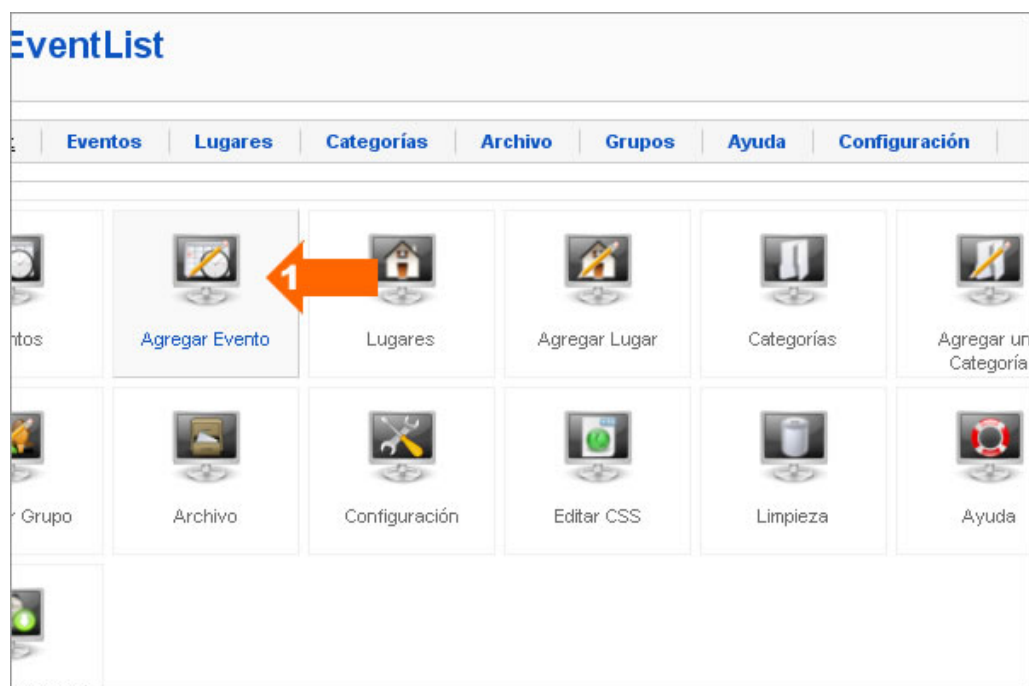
EventList

Eventos | Lugares | Categorías | Archivo | Grupos | Ayuda | Configuración

ntos
Agregar Evento
1
Lugares
Agregar Lugar
Categorías
Agregar un Categoría

Grupo
Archivo
Configuración
Editar CSS
Limpieza
Ayuda